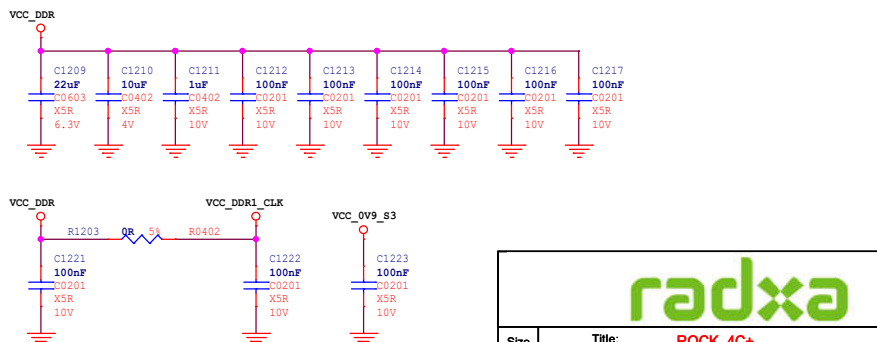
VCC_DDR

C1209
22uF
C0603
X5R
6.3V

C1210
10uF
C0402
X5R
4V

C1211
1uF
C0402
X5R
10V

C1212
100nF
C0201
X5R
10V

C1213
100nF
C0201
X5R
10V

C1214
100nF
C0201
X5R
10V

C1215
100nF
C0201
X5R
10V

C1216
100nF
C0201
X5R
10V

C1217
100nF
C0201
X5R
10V

VCC_DDR

R1203 0R 5% R0402

VCC_DDR1_CLK

C1221
100nF
C0201
X5R
10V

C1222
100nF
C0201
X5R
10V

VCC_0V9_S3

C1223
100nF
C0201
X5R
10V

radxa

Size

Title:

ROCK_4C+